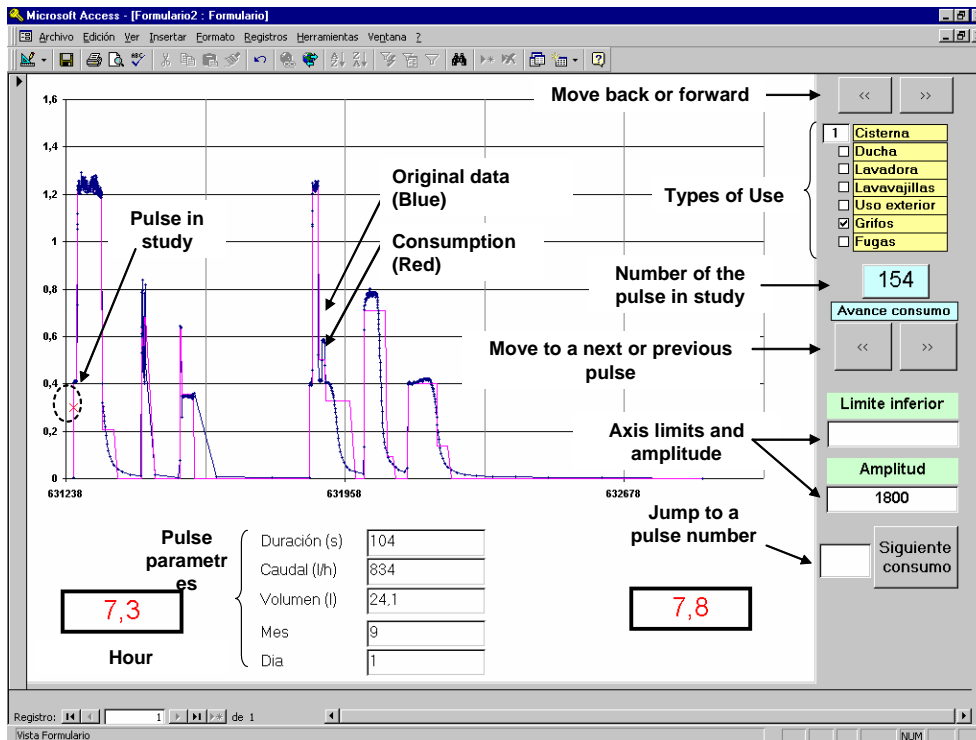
Microsoft Access - [Formulario2 : Formulario]

Archivo Edición Ver Insertar Formato Registros Herramientas Ventana ?

1,6
1,4
1,2
1
0,8
0,6
0,4
0,2
0

631238 631958 632678

Move back or forward

‹‹ ››

1 Cisterna
Ducha
Lavadora
Lavavajillas
Uso exterior
Grifos
Fugas

Types of Use

Original data (Blue)

Consumption (Red)

Pulse in study

Number of the pulse in study

154

Avance consumo

Move to a next or previous pulse

‹‹ ››

Limite inferior

Axis limits and amplitude

Amplitud

1800

Jump to a pulse number

Siguiente consumo

Pulse parametres

Duración (s) 104
Caudal (l/h) 834
Volumen (l) 24,1
Mes 9
Dia 1

7,3

Hour

7,8

Registro: 1 de 1

Vista Formulario

NUM